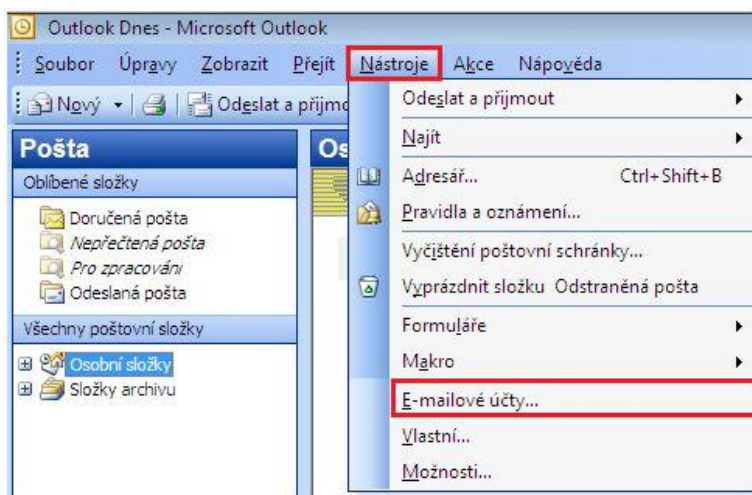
Outlook Dnes - Microsoft Outlook

Soubor Úpravy Zobrazit Přejít Nástroje Akce Nápověda

Nový | Odeslat a přijmo

Pošta

Oblíbené složky

Doručená pošta
Nepřečtená pošta
Pro zpracování
Odeslaná pošta

Všechny poštovní složky

Osobní složky
Složky archivu

Os

Odeslat a přijmout
Najít
Adresář... Ctrl+Shift+B
Pravidla a oznámení...
Vyčištění poštovní schránky...
Vyprázdnit složku Odstraněná pošta
Formuláře
Makro
E-mailové účty...
Vlastní...
Možnosti...